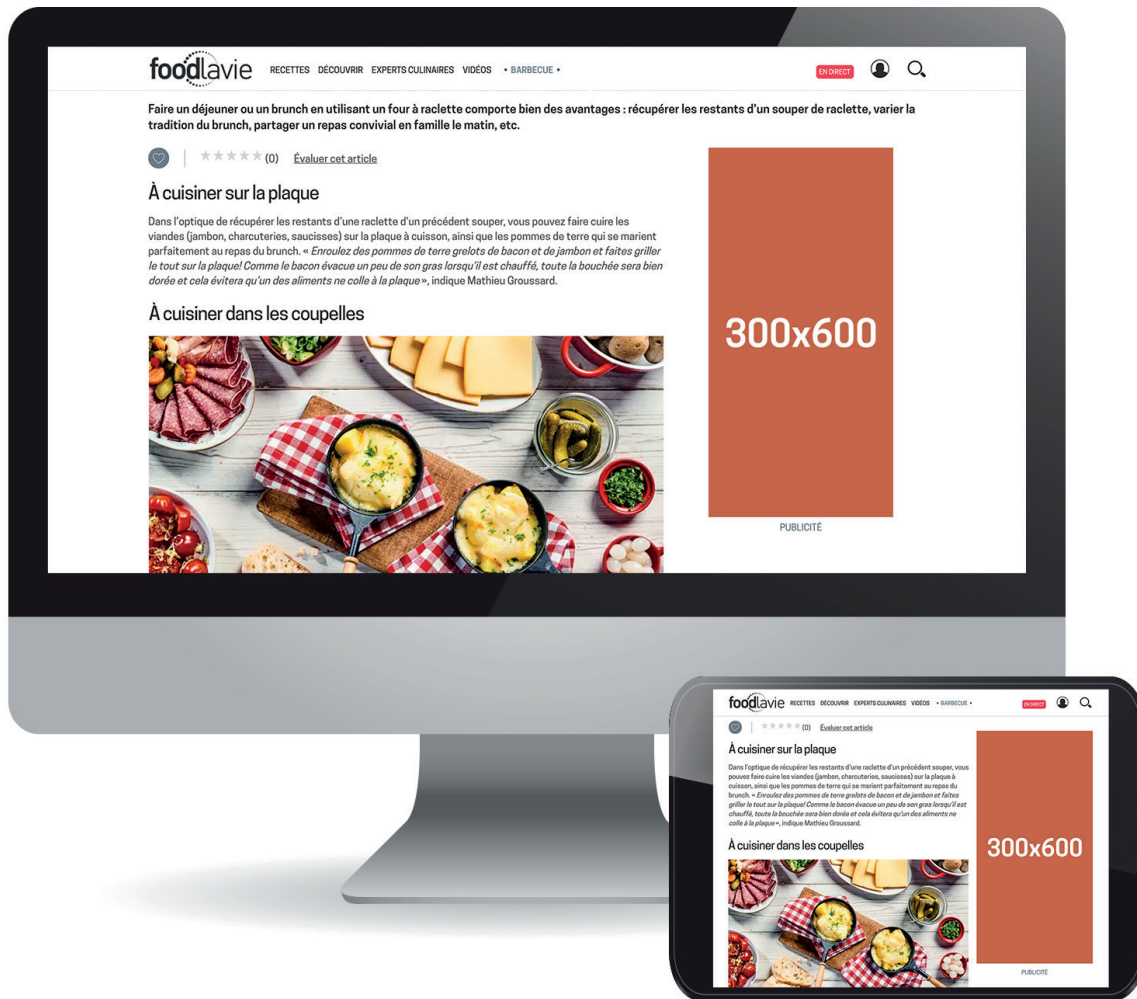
foodlavie RECETTES DÉCOUVRIR EXPERTS CULINAIRES VIDÉOS • BARBECUE • EN DIRECT

Faire un déjeuner ou un brunch en utilisant un four à raclette comporte bien des avantages : récupérer les restants d'un souper de raclette, varier la tradition du brunch, partager un repas convivial en famille le matin, etc.

(0) Évaluer cet article

À cuisiner sur la plaque

Dans l'optique de récupérer les restants d'une raclette d'un précédent souper, vous pouvez faire cuire les viandes (jambon, charcuteries, saucisses) sur la plaque à cuisson, ainsi que les pommes de terre qui se marient parfaitement au repas du brunch. « *Enroulez des pommes de terre grelots de bacon et de jambon et faites griller le tout sur la plaque! Comme le bacon évacue un peu de son gras lorsqu'il est chauffé, toute la bouchée sera bien dorée et cela évitera qu'un des aliments ne colle à la plaque* », indique Mathieu Groussard.

À cuisiner dans les coupelles

300x600

PUBLICITÉ

foodlavie RECETTES DÉCOUVRIR EXPERTS CULINAIRES VIDÉOS • BARBECUE • EN DIRECT

(0) Évaluer cet article

À cuisiner sur la plaque

Dans l'optique de récupérer les restants d'une raclette d'un précédent souper, vous pouvez faire cuire les viandes (jambon, charcuteries, saucisses) sur la plaque à cuisson, ainsi que les pommes de terre qui se marient parfaitement au repas du brunch. « *Enroulez des pommes de terre grelots de bacon et de jambon et faites griller le tout sur la plaque! Comme le bacon évacue un peu de son gras lorsqu'il est chauffé, toute la bouchée sera bien dorée et cela évitera qu'un des aliments ne colle à la plaque* », indique Mathieu Groussard.

À cuisiner dans les coupelles

300x600

PUBLICITÉ